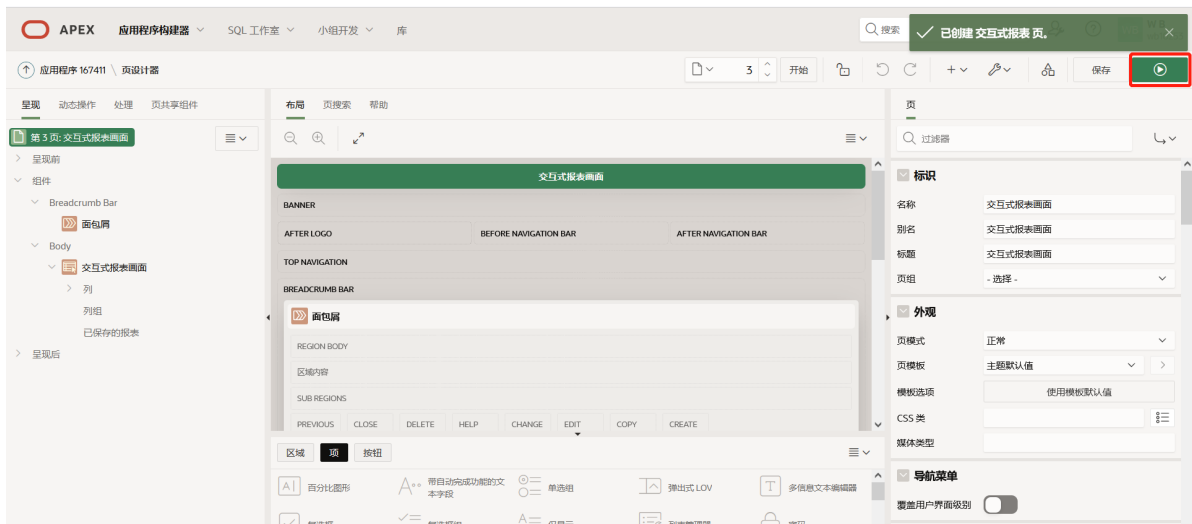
APEX 应用程序构建器 SQL 工作室 小组开发 库

搜索

已创建 交互式报表 页。

应用程序 167411 \ 页设计器

3 开始

保存

呈现 动态操作 处理 页共享组件

第 3 页: 交互式报表画面

呈现前
组件
Breadcrumb Bar
面包屑
Body
交互式报表画面
列
列组
已保存的报表
呈现后

布局 页搜索 帮助

交互式报表画面

BANNER

AFTER LOGO

BEFORE NAVIGATION BAR

AFTER NAVIGATION BAR

TOP NAVIGATION

BREADCRUMB BAR

面包屑

REGION BODY

区域内容

SUB REGIONS

PREVIOUS CLOSE DELETE HELP CHANGE EDIT COPY CREATE

区域 项 按钮

百分比图形
带自动完成功能的文本字段
单选组
弹出式 LOV
多信息文本编辑器

页

过滤器

标识

名称 交互式报表画面
别名 交互式报表画面
标题 交互式报表画面
页组 - 选择 -

外观

页模式 正常
页模板 主题默认值
模板选项 使用模板默认值
CSS 类
媒体类型

导航菜单

覆盖用户界面级别